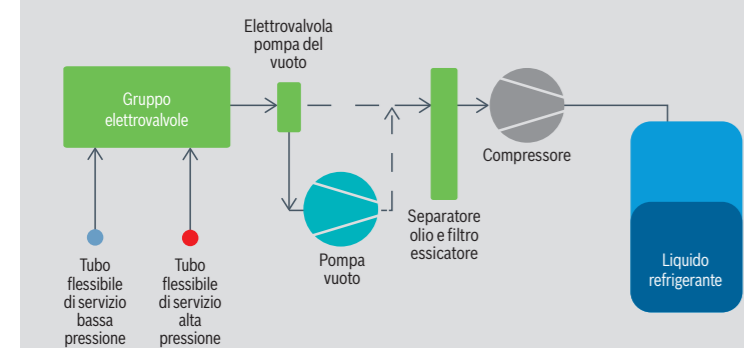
Elettrovalvola pompa del vuoto

Gruppo elettrovalvole

Compressore

Separatore olio e filtro essicatore

Pompa vuoto

Liquido refrigerante

Tubo flessibile di servizio bassa pressione

Tubo flessibile di servizio alta pressione